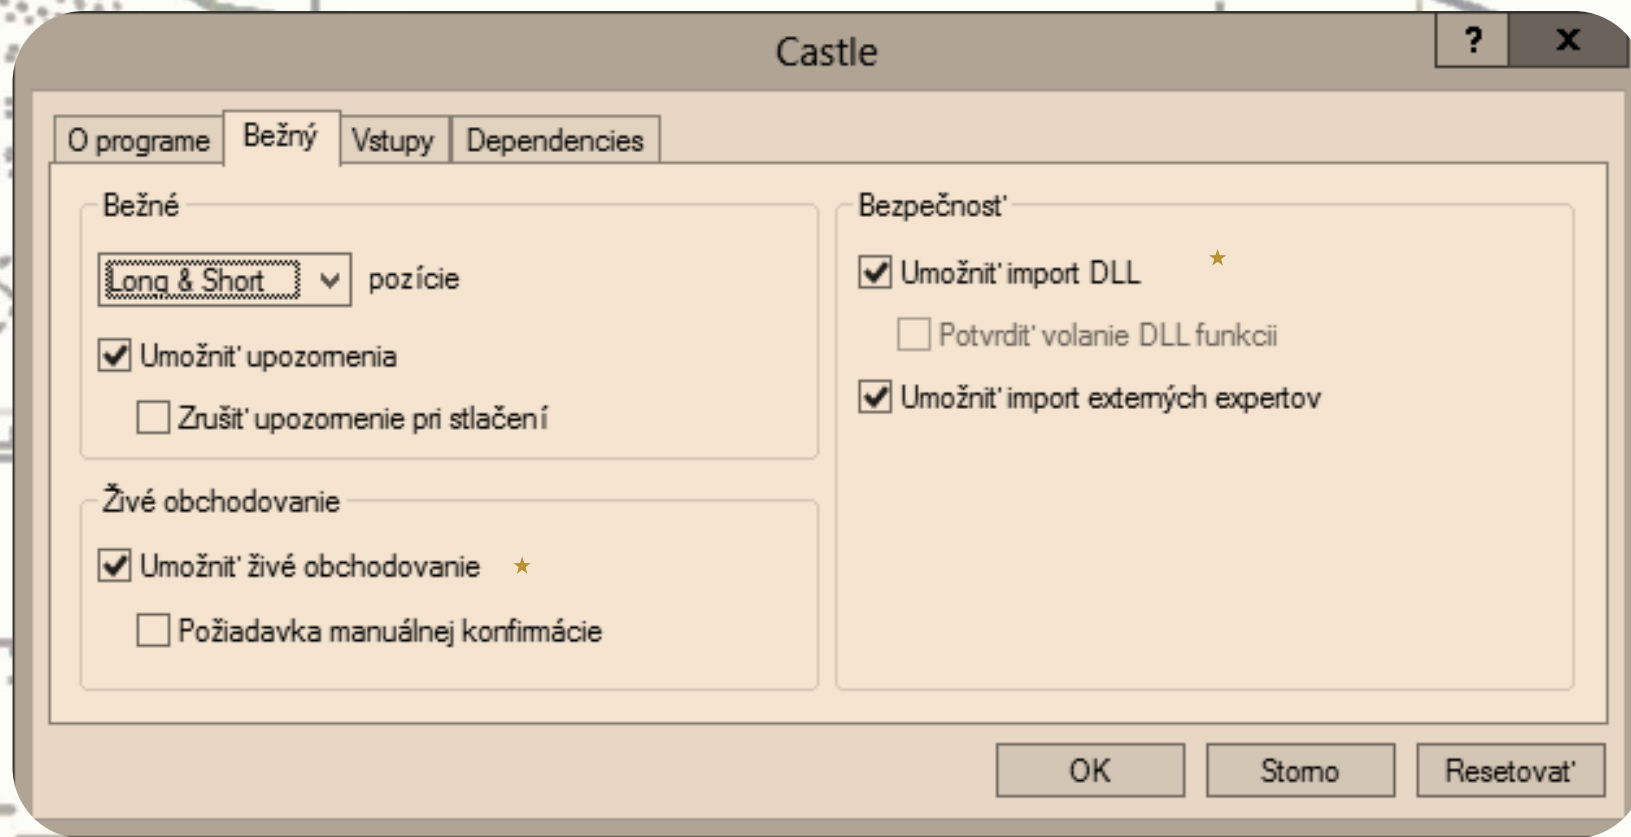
Castle

?
X

O programe | Bežný | Vstupy | Dependencies

Bežné

Long & Short
pozície

Umožnit' upozornenia

Zrušit' upozornenie pri stlačení

Živé obchodovanie

Umožnit' živé obchodovanie ★

Požiadavka manuálnej konfirmácie

Bezpečnost'

Umožnit' import DLL ★

Potvrdit' volanie DLL funkcii

Umožnit' import externých expertov

OK
Storno
Resetovat'